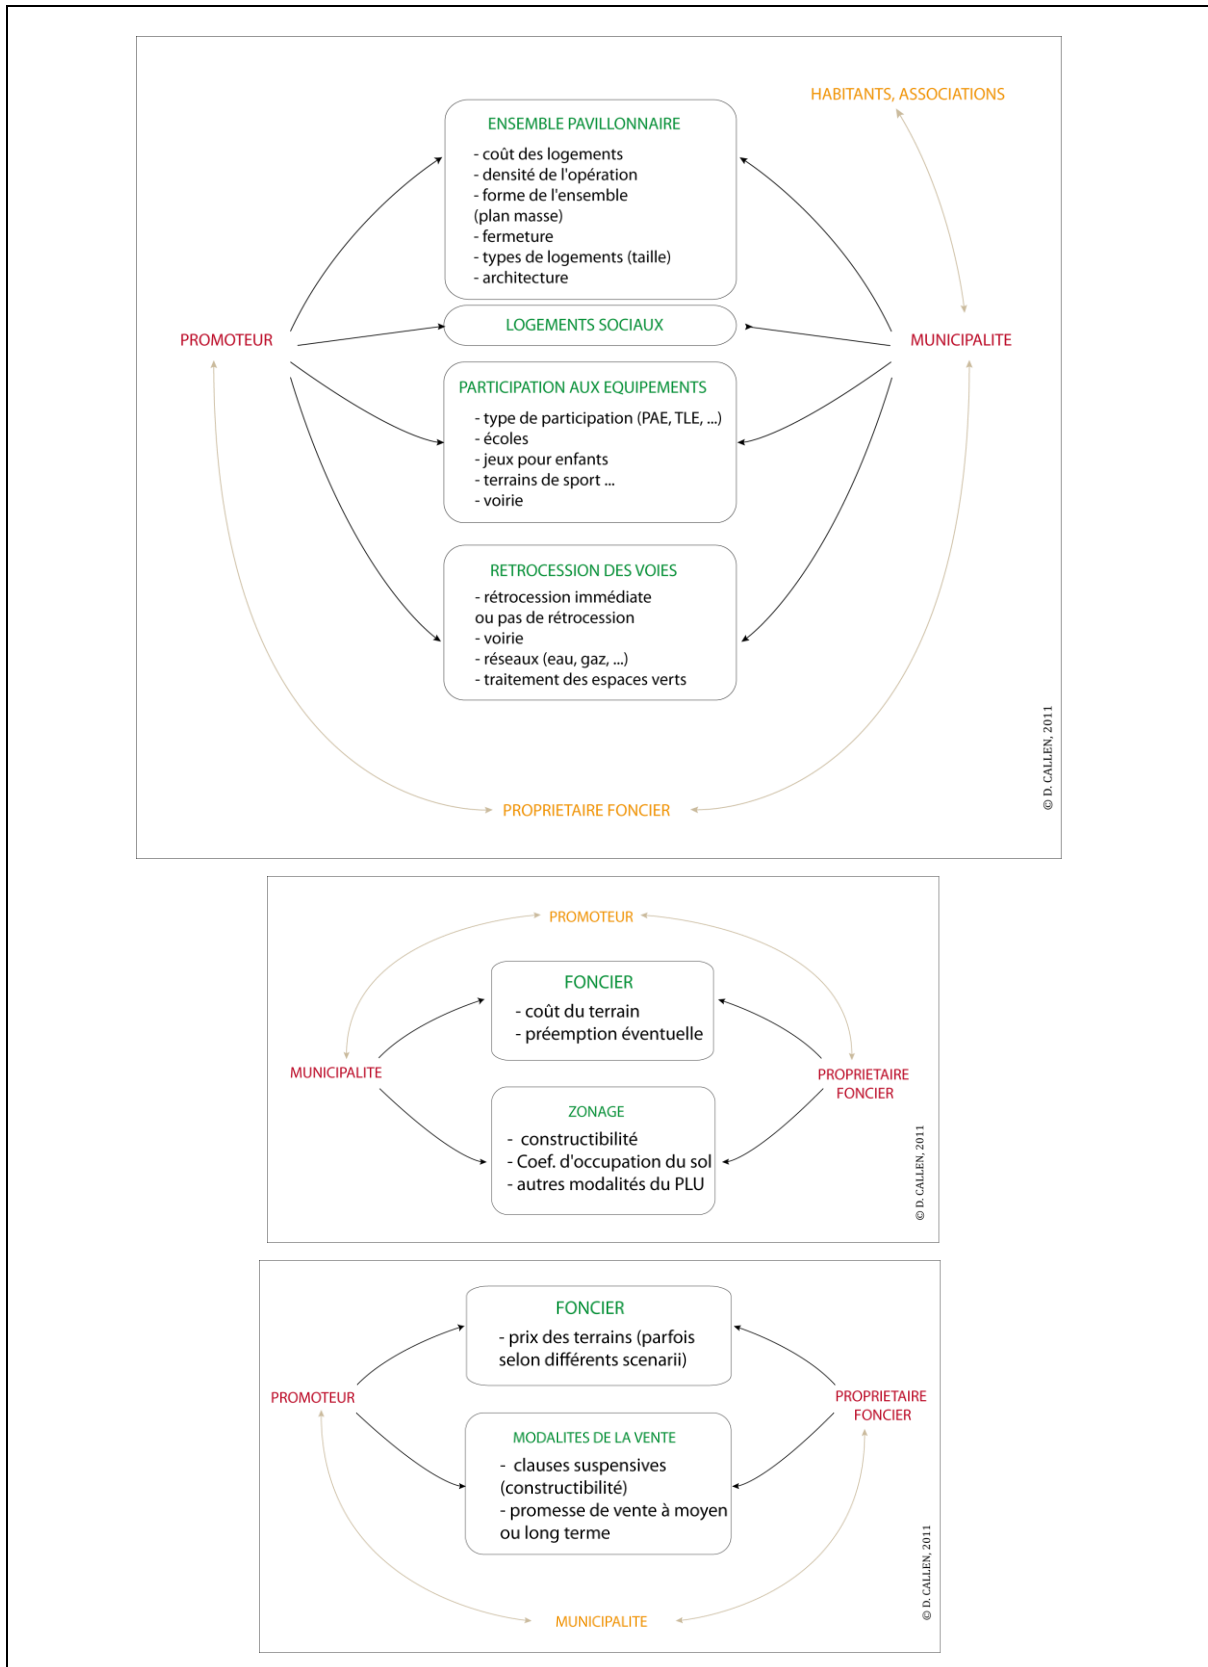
HABITANTS, ASSOCIATIONS

ENSEMBLE PAVILLONNAIRE
- coût des logements
- densité de l'opération
- forme de l'ensemble (plan masse)
- fermeture
- types de logements (taille)
- architecture

PROMOTEUR

LOGEMENTS SOCIAUX

MUNICIPALITE

PARTICIPATION AUX EQUIPEMENTS
- type de participation (PAE, TLE, ...)
- écoles
- jeux pour enfants
- terrains de sport ...
- voirie

RETROCESSION DES VOIES
- rétrocession immédiate ou pas de rétrocession
- voirie
- réseaux (eau, gaz, ...)
- traitement des espaces verts

PROPRIETAIRE FONCIER

© D. CALLEN, 2011

PROMOTEUR

FONCIER
- coût du terrain
- préemption éventuelle

MUNICIPALITE

PROPRIETAIRE FONCIER

ZONAGE
- constructibilité
- Coef. d'occupation du sol
- autres modalités du PLU

© D. CALLEN, 2011

FONCIER
- prix des terrains (parfois selon différents scenarii)

PROMOTEUR

PROPRIETAIRE FONCIER

MODALITES DE LA VENTE
- clauses suspensives (constructibilité)
- promesse de vente à moyen ou long terme

MUNICIPALITE

© D. CALLEN, 2011